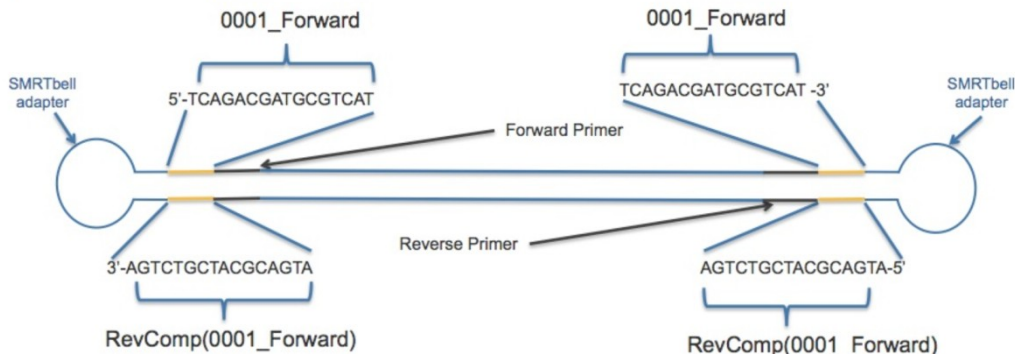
0001_Forward

0001_Forward

SMRTbell adapter

5'-TCAGACGATGCGTCAT

TCAGACGATGCGTCAT -3'

SMRTbell adapter

Forward Primer

Reverse Primer

3'-AGTCTGCTACGCAGTA

AGTCTGCTACGCAGTA-5'

RevComp(0001_Forward)

RevComp(0001_Forward)